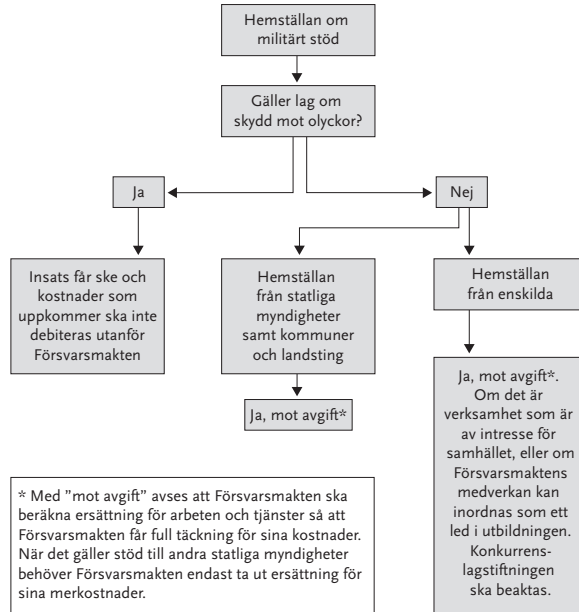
Hemställan om militärt stöd

Gäller lag om skydd mot olyckor?

Ja

Nej

Insats får ske och kostnader som uppkommer ska inte debiteras utanför Försvarsmakten

Hemställan från statliga myndigheter samt kommuner och landsting

Hemställan från enskilda

Ja, mot avgift*

Ja, mot avgift*. Om det är verksamhet som är av intresse för samhället, eller om Försvarsmaktens medverkan kan inordnas som ett led i utbildningen. Konkurrenslagstiftningen ska beaktas.

* Med "mot avgift" avses att Försvarsmakten ska beräkna ersättning för arbeten och tjänster så att Försvarsmakten får full täckning för sina kostnader. När det gäller stöd till andra statliga myndigheter behöver Försvarsmakten endast ta ut ersättning för sina merkostnader.